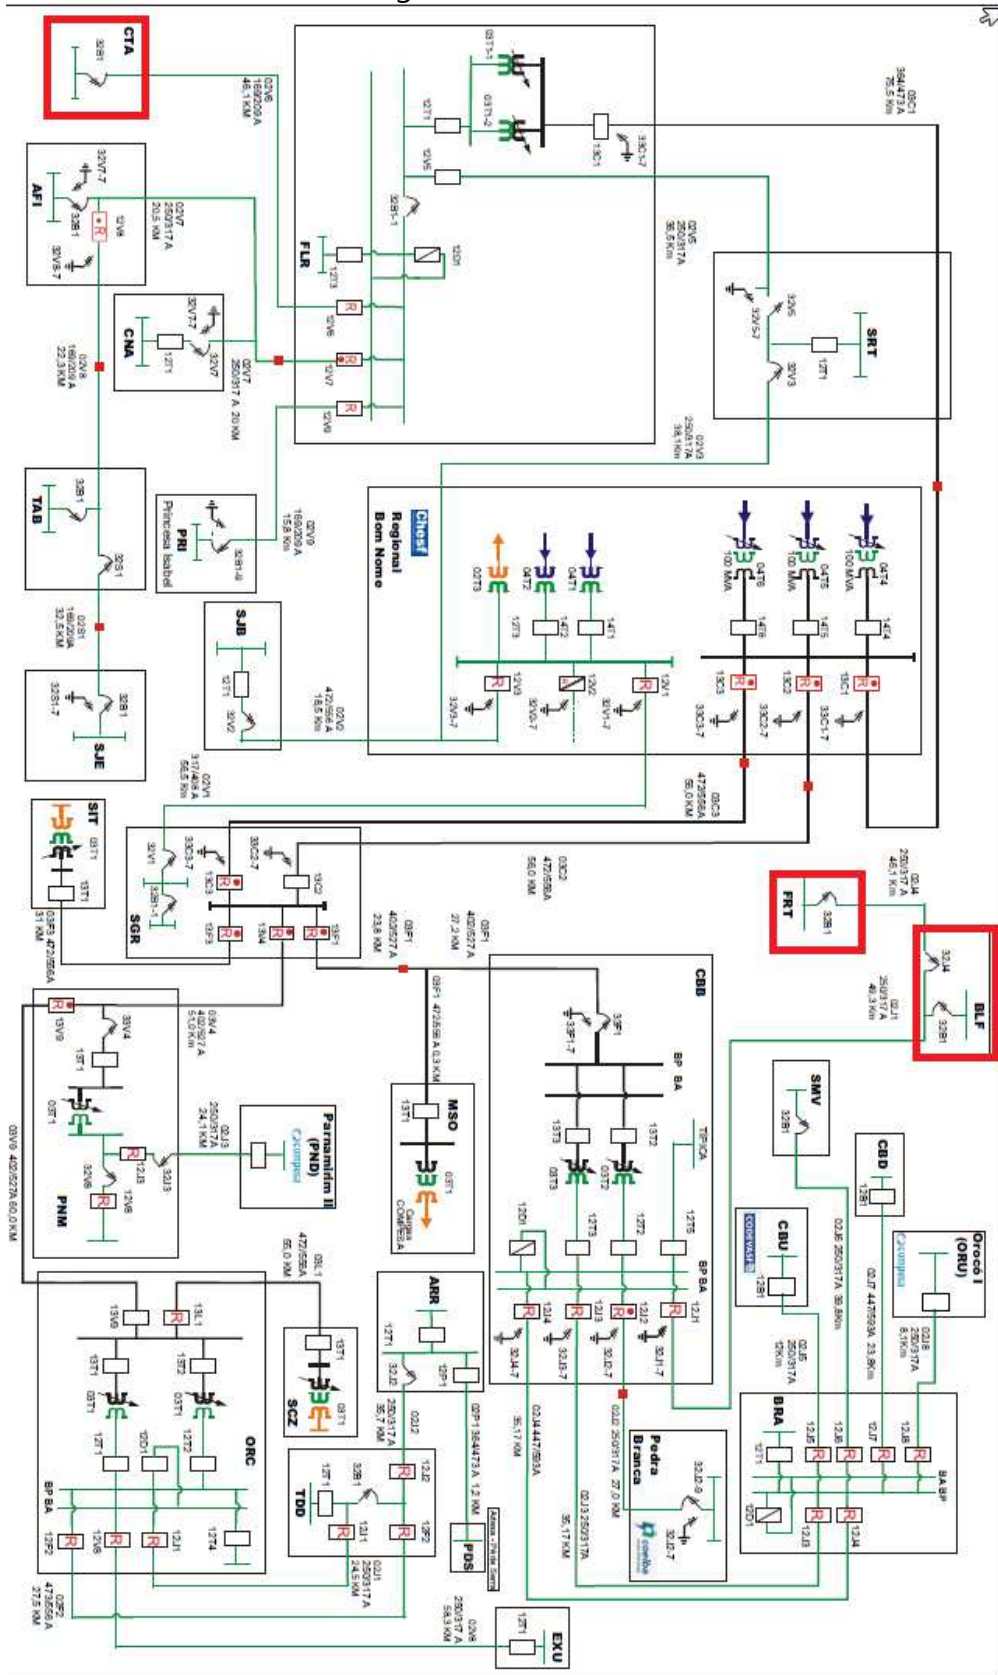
CTA
32B1
02V6 169/209 A 46,1 KM
AFI
32V7-7
32B1
12V8
32V8-7
02V7 250/317 A 20,5 KM
CNA
32V7-7
12T1
32V7
02V8 169/209 A 22,3 KM
02V7 250/317 A 20 KM
FLR
12T1
12V6
32B1-1
12T3
12D1
12V6
12V7
12V8
03T1-1
03T1-2
13C1
33C1-7
03C1 364/473 A 76,5 Km
02V5 250/317A 36,8 Km
SRT
32V5
32V5-7
12T1
32V3
02V3 250/317A 38,1 Km
TAB
32B1
32S1
PRI
Princesa Isabel
32B1-8
02V0 169/209 A 15,8 Km
02S1 169/209 A 33,5 KM
SJB
12T1
32V2
02V2 472/556 A 18,5 Km
SJE
32B1-7
32B1
Chesf
Regional
Bom Nome
02T3
04T2
04T1
12T3
14T2
14T1
32V3-7
12V3
32V2-7
12V2
32V1-7
12V1
04T6 100 MVA
04T5 100 MVA
04T4 100 MVA
14T6
14T5
14T4
13C3
13C2
13C1
33C3-7
33C2-7
33C1-7
03C3 472/556A 56,0 KM
02V1 317/406 A 56,6 Km
SIT
03T1
13T1
03F3 472/556A 31 KM
SGR
32V1
33C3-7
32B1-1
33C2-7
13C3
13C2
13F3
13B4
13F1
03C2 472/556A 56,0 KM
03F1 402/527 A 23,8 KM
03F1 402/527 A 27,2 KM
FRT
32B1
02J4 250/317 A 46,1 Km
BLF
32J4
32B1
02J1 250/317 A 46,3 Km
CBB
33F1
33F1-7
BP BA
13T3
13T2
03T3
03T2
TIPICA
12D1
12T3
12T2
12T6
BP BA
12J4
12J3
12J2
12J1
32J4-7
32J3-7
32J2-7
32J1-7
03F1 472/556 A 0,3 KM
MSO
13T1
03T1
Carga COMPESA
13V9
33V4
13T1
03T1
03V4 402/527 A 51,0 Km
02J3 250/317 A 24,1 KM
Paramirim II (PND)
Celpe
12J3
32J3
32V8
12V8
PNM
03V9 402/527A 60,0 KM
03L1 472/556A 56,0 KM
ORC
13V9
13L1
13T1
13T2
03T1
03T2
12T1
12D1
12T2
BP BA
12T4
12F2
12V8
12J1
02F2 472/556A 27,5 KM
SCZ
13T1
03T1
ARR
12T1
32J2
12P1
02J2 250/317 A 35,7 KM
02P1 364/473 A 1,2 KM
TDD
12T1
32B1
12J2
12J1
12F2
02J1 250/317 A 24,5 KM
PDS
Adesa - Pedra Santa
02J4 447/583A 35,17 KM
02J2 250/317A 27,0 KM
02J3 250/317A 35,17 KM
Pedra Branca
32J2-9
32J2-7
coelba
SMV
32B1
CBD
12B1
CBU
COMVASF
12B1
Orocó I (ORU)
Celpe
02J6 250/317A 38,8Km
02J7 447/583A 23,8Km
02J5 250/317A 12Km
02J8 250/317A 8,1Km
BRA
12T1
12J5
12J6
12J7
12J8
BA BP
12D1
12J3
12J4
EXU
12T1
02V8 250/317 A 58,3 KM